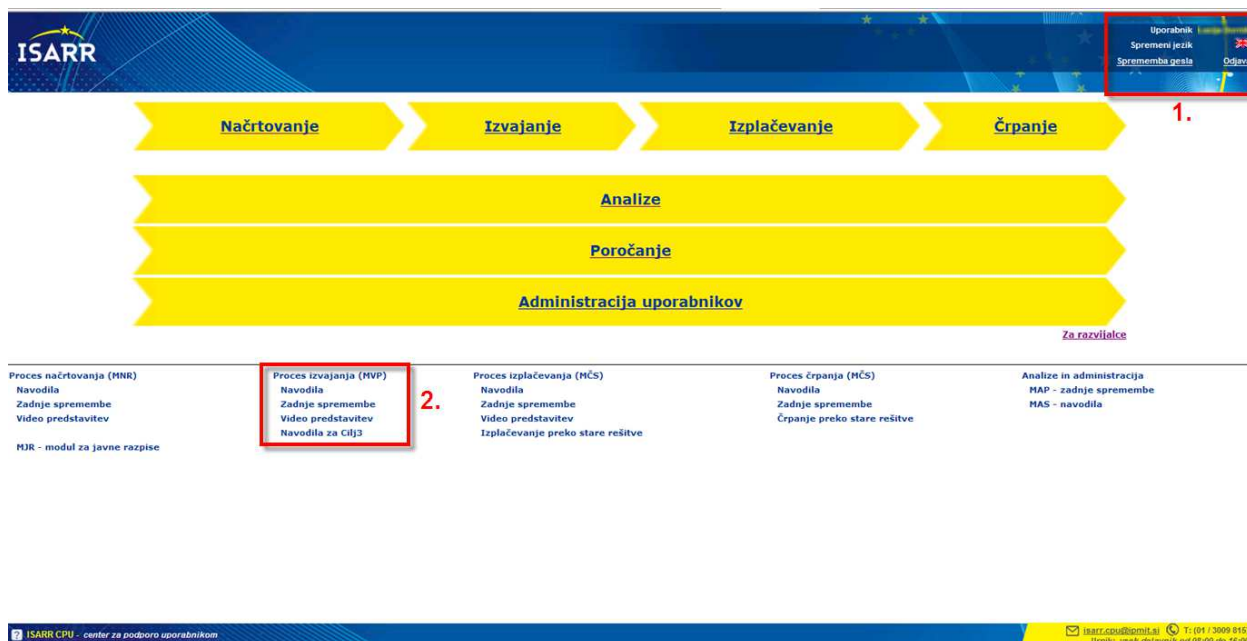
ISARR

Uporabnik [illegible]
Spremeni jezik
Sprememba gesla
Odjav

1.

Načrtovanje
Izvajanje
Izplačevanje
Črpanje

Analize
Poročanje
Administracija uporabnikov

Za razvijalce

Proces načrtovanja (MNR)
Navodila
Zadnje spremembe
Video predstavitev

MJR - modul za javne razpise

Proces izvajanja (MVP)
Navodila
Zadnje spremembe
Video predstavitev
Navodila za Cilj3

2.

Proces izplačevanja (MČS)
Navodila
Zadnje spremembe
Video predstavitev
Izplačevanje preko stare rešitve

Proces črpanja (MČS)
Navodila
Zadnje spremembe
Črpanje preko stare rešitve

Analize in administracija
MAP - zadnje spremembe
MAS - navodila

ISARR CPU - center za podporo uporabnikom

isarr.cpu@ipmit.si T: (01 / 3009 815
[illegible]